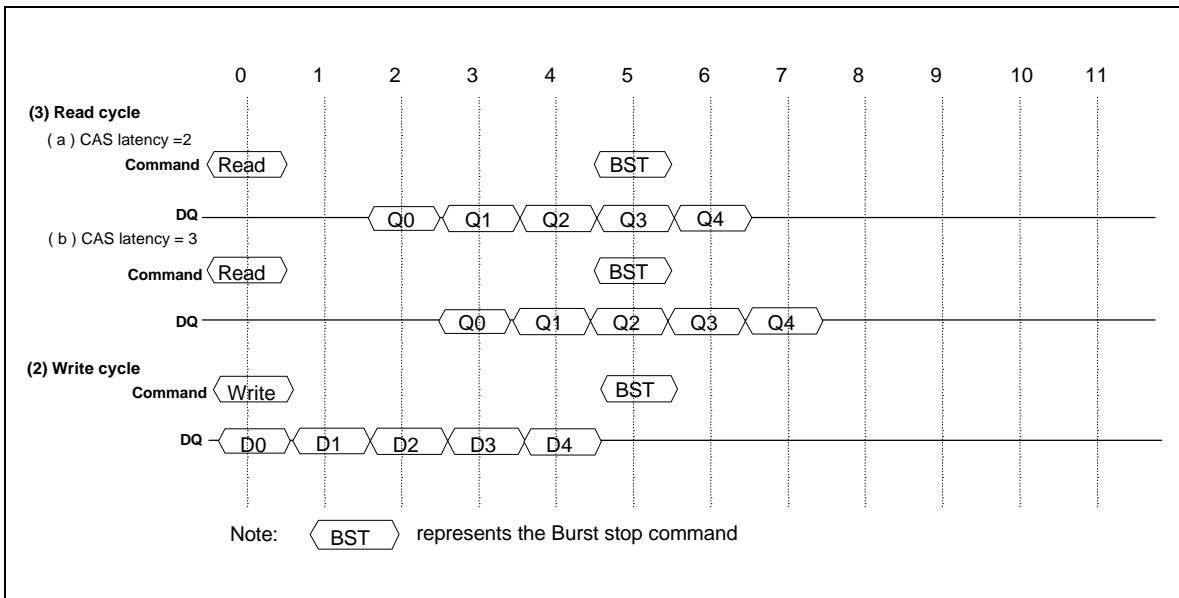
0 1 2 3 4 5 6 7 8 9 10 11

(3) Read cycle

( a ) CAS latency =2

Command Read BST

DQ Q0 Q1 Q2 Q3 Q4

( b ) CAS latency = 3

Command Read BST

DQ Q0 Q1 Q2 Q3 Q4

(2) Write cycle

Command Write BST

DQ D0 D1 D2 D3 D4

Note: BST represents the Burst stop command